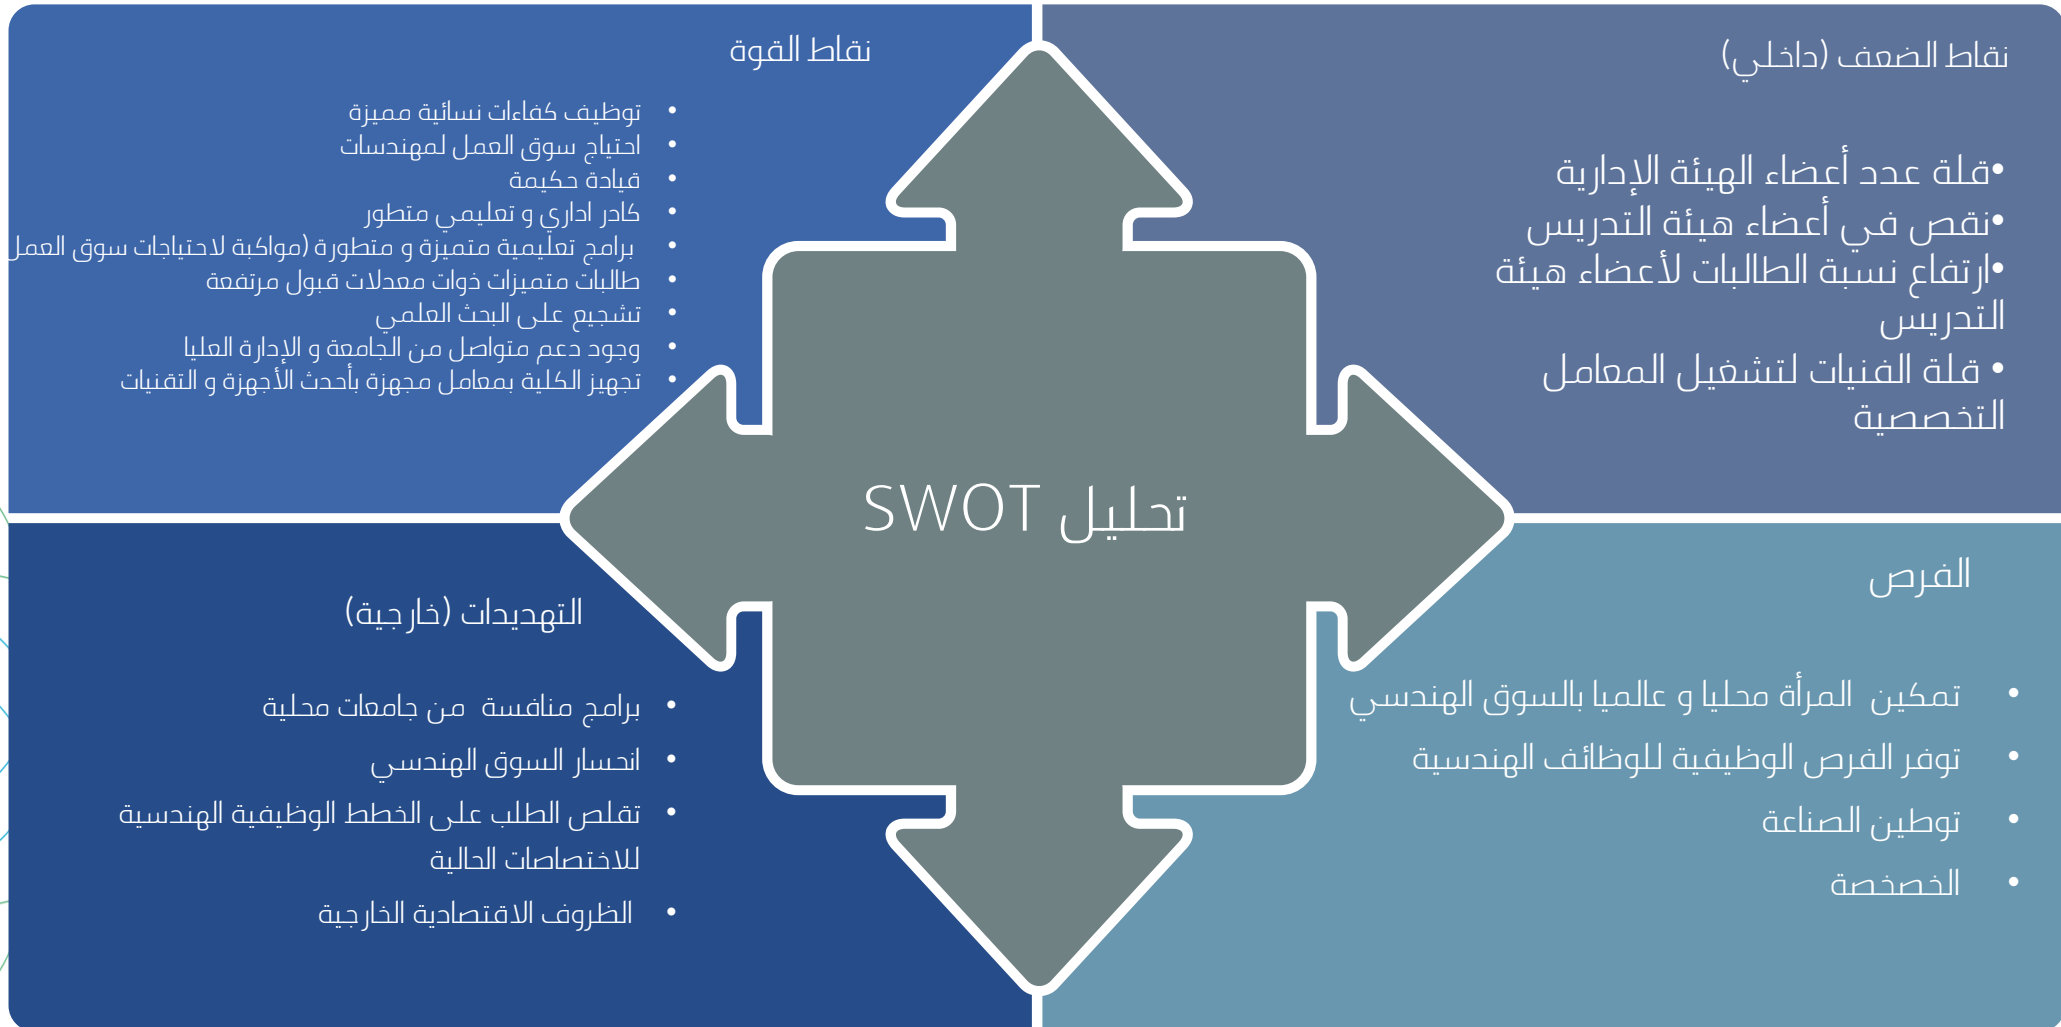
نقاط القوة

• توظيف كفاءات نسائية مميزة
• احتياج سوق العمل لمهندسات
• قيادة حكيمة
• كادر اداري و تعليمي متطور
• برامج تعليمية متميزة و متطورة (مواكبة لاحتياجات سوق العمل
• طالبات متميزات ذوات معدلات قبول مرتفعة
• تشجيع على البحث العلمي
• وجود دعم متواصل من الجامعة و الإدارة العليا
• تجهيز الكلية بمعامل مجهزة بأحدث الأجهزة و التقنيات

نقاط الضعف (داخلي)

•قلة عدد أعضاء الهيئة الإدارية
•نقص في أعضاء هيئة التدريس
•ارتفاع نسبة الطالبات لأعضاء هيئة التدريس
• قلة الفنيات لتشغيل المعامل التخصصية

تحليل SWOT

التهديدات (خارجية)

• برامج منافسة من جامعات محلية
• انحسار السوق الهندسي
• تقلص الطلب على الخطط الوظيفية الهندسية للاختصاصات الحالية
• الظروف الاقتصادية الخارجية

الفرص

• تمكين المرأة محليا و عالميا بالسوق الهندسي
• توفر الفرص الوظيفية للوظائف الهندسية
• توطين الصناعة
• الخصخصة